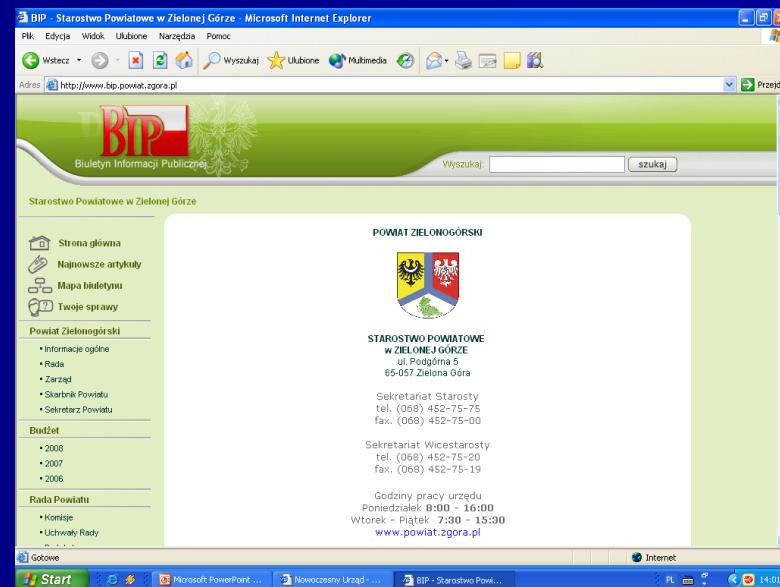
BIP - Starostwo Powiatowe w Zielonej Górze - Microsoft Internet Explorer

Plik Edycja Widok Ulubione Narzędzia Pomoc

Wstecz Wyszukaj Ulubione Multimedia

Adres http://www.bip.powiat.zgora.pl

Przejdź

BIP
Biuletyn Informacji Publicznej

Wyszukaj: szukaj

Starostwo Powiatowe w Zielonej Górze

Strona główna
Najnowsze artykuły
Mapa biuletynu
Twoje sprawy

Powiat Zielonogórski
• Informacje ogólne
• Rada
• Zarząd
• Skarbnik Powiatu
• Sekretarz Powiatu

Budżet
• 2008
• 2007
• 2006

Rada Powiatu
• Komisje
• Uchwały Rady

POWIAT ZIELONOGÓRSKI

STAROSTWO POWIATOWE
w ZIELONEJ GÓRZE
ul. Podgórna 5
65-057 Zielona Góra

Sekretariat Starosty
tel. (068) 452-75-75
fax. (068) 452-75-00

Sekretariat Wicestarosty
tel. (068) 452-75-20
fax. (068) 452-75-19

Godziny pracy urzędu
Poniedziałek **8:00 - 16:00**
Wtorek - Piątek **7:30 - 15:30**
www.powiat.zgora.pl

Gotowe

Internet

Start

Microsoft PowerPoint ...

Nowoczesny Urząd - ...

BIP - Starostwo Powi...

PL

14:0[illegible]